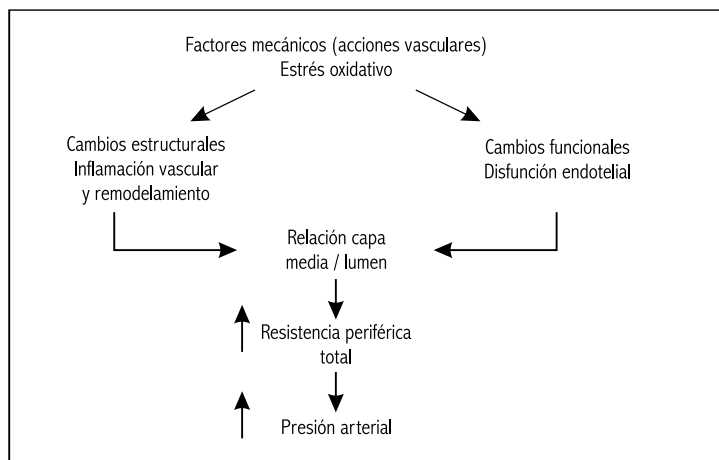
Factores mecánicos (acciones vasculares)
Estrés oxidativo

Cambios estructurales
Inflamación vascular
y remodelamiento

Cambios funcionales
Disfunción endotelial

Relación capa
media / lumen

Resistencia periférica
total

Presión arterial